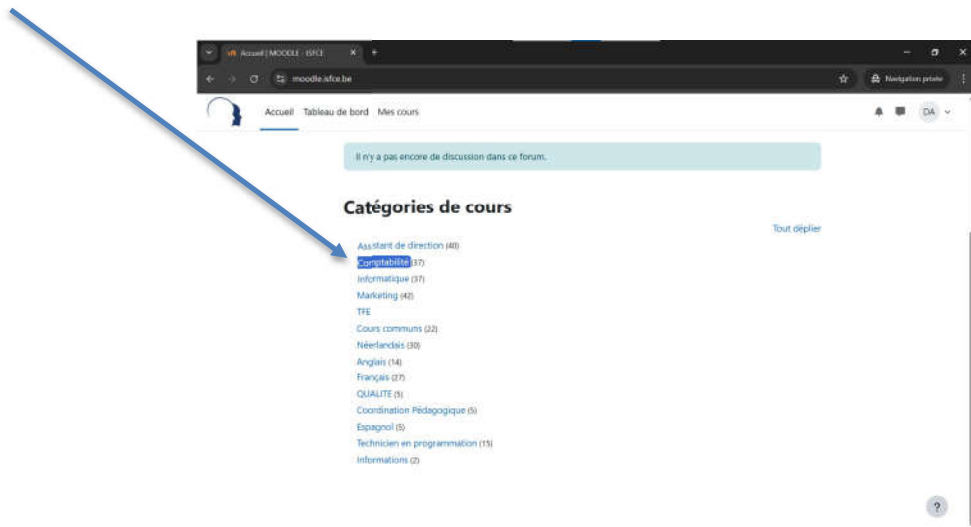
Accueil | MOODLE - ISFCE

moodle.isfce.be

Navigation privée

Accueil Tableau de bord Mes cours

DA

Il n'y a pas encore de discussion dans ce forum.

Catégories de cours

Tout déplier

Assistant de direction (40)
Comptabilité (37)
Informatique (37)
Marketing (42)
TFE
Cours communs (22)
Néerlandais (30)
Anglais (14)
Français (27)
QUALITE (5)
Coordination Pédagogique (5)
Espagnol (5)
Technicien en programmation (15)
Informations (2)

?